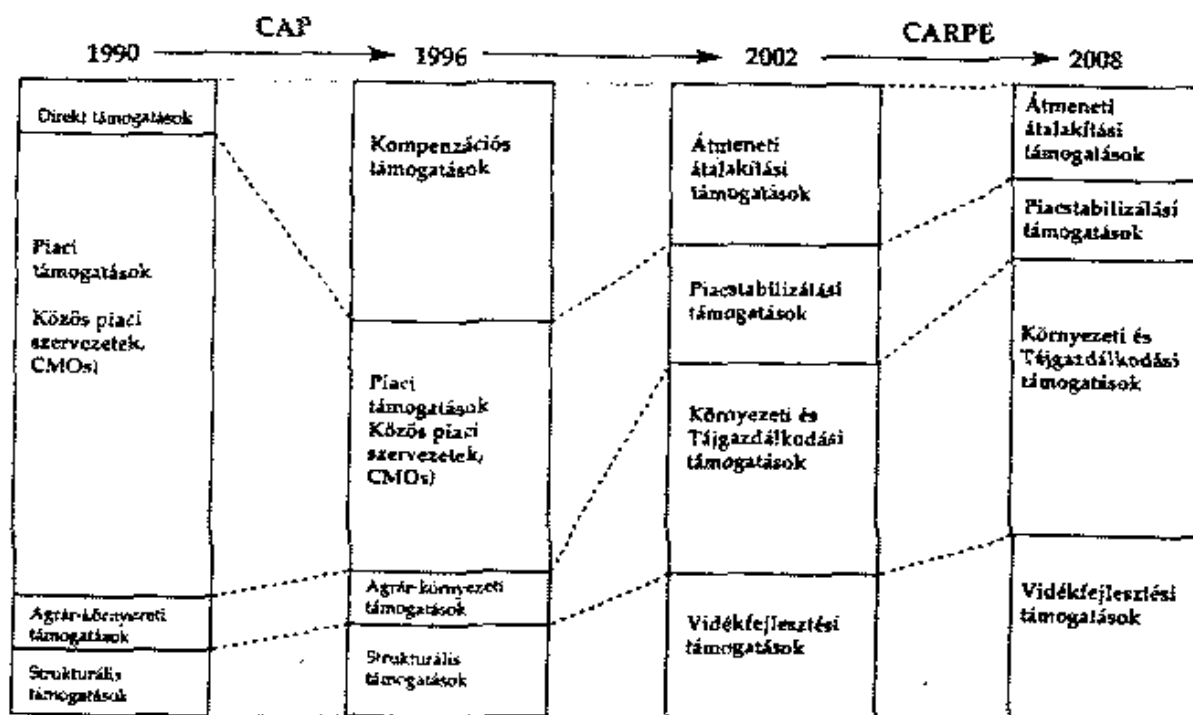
CAP

CARPE

1990 → 1996 → 2002 → 2008

Direkt támogatások

Piaci támogatások

Közös piaci szervezetek, CMOs)

Agrár-környezeti támogatások

Strukturális támogatások

Kompenzációs támogatások

Piaci támogatások Közös piaci szervezetek, CMOs)

Agrár-környezeti támogatások

Strukturális támogatások

Átmeneti átalakítási támogatások

Piacstabilizálási támogatások

Környezeti és Tájgazdálkodási támogatások

Vidékfejlesztési támogatások

Átmeneti átalakítási támogatások

Piacstabilizálási támogatások

Környezeti és Tájgazdálkodási támogatások

Vidékfejlesztési támogatások